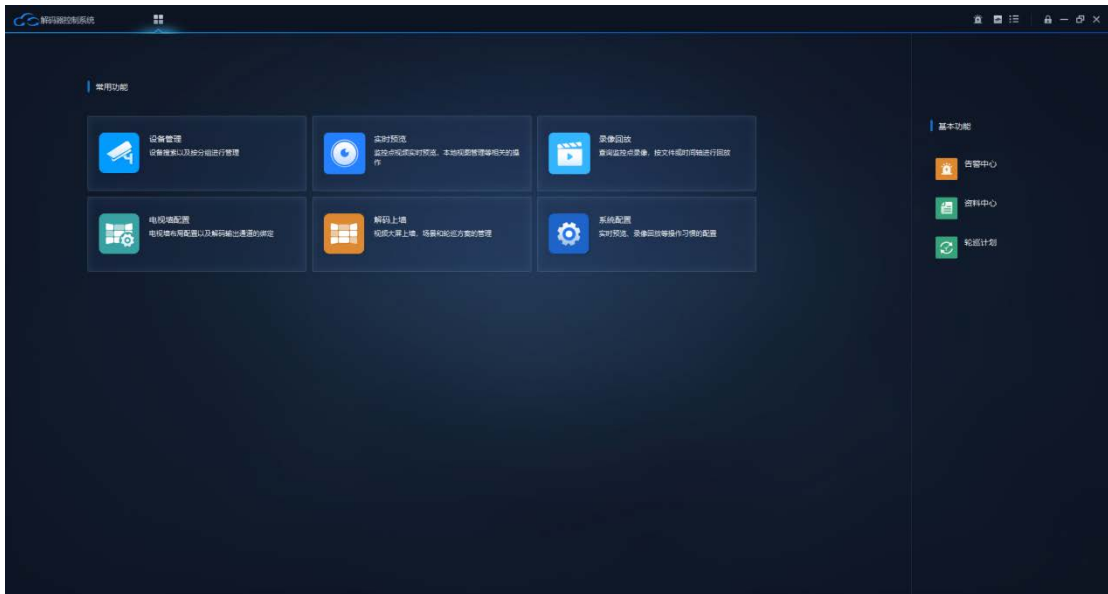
解码器控制系统

常用功能

设备管理
设备搜索以及按分组进行管理

实时预览
监控点视频实时预览、本地视频管理等相关的操作

录像回放
查询监控点录像，按文件或时间轴进行回放

电视墙配置
电视墙布局配置以及解码输出通道的绑定

解码上墙
视频大屏上墙、场景和轮巡方案的管理

系统配置
实时预览、录像回放等操作习惯的配置

基本功能

告警中心

资料中心

轮巡计划